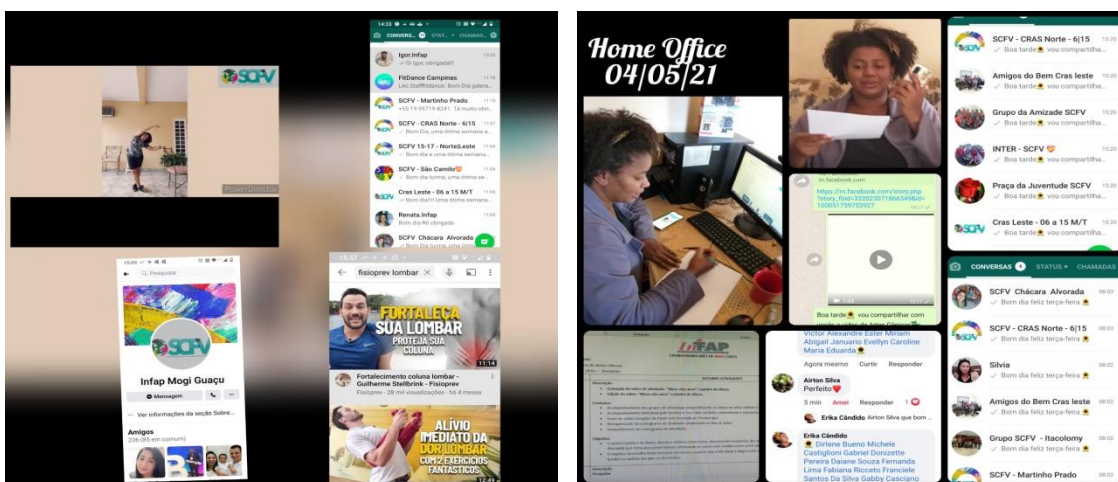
SCFV

Power Director

14:33

CONVERS. STAT. CHAMAD.

Igor Infap
Oi Igor, obrigado!!

FitDance Campinas
Léo Staff Mariana: Bom Dia galera...

SCFV - Martinho Prado
+55 19 99719 8241: Tá muito obri...

SCFV - CRAS Norte - 6|15
Bom Dia, uma ótima semana a...

SCFV 15-17 - NorteLeste
Bom dia e uma ótima seman...

SCFV - São Camilo
Bom dia turma, uma ótima se...

Cras Leste - 06 a 15 M/T
Bom dia!!! Uma ótima semana...

Renata.Infap
Bom dia Rê obrigada

SCFV Chácara Alvorada
Bom dia turma, uma ótima...

Pesquisar

SCFV

Infap Mogi Guaçu

Mensagem

Ver informações da seção Sobre...

Amigos
226 (85 em comum)

15:57

fisioprev lombar

FORTALEÇA SUA LOMBAR
PROTEJA SUA COLUNA

11:14

Fortalecimento coluna lombar - Guilherme Stellbrink - Fisioprev
Fisioprev · 28 mil visualizações · há 4 meses

ALÍVIO IMEDIATO DA DOR LOMBAR
COM 2 EXERCÍCIOS FANTÁSTICOS

12:49

Home Office
04/05/21

m.facebook.com
https://m.facebook.com/story.php?story_fbid=3320235718663498id=100051759752927

Boa tarde vou compartilhar com

INFAP

Victor Alexandre Ester Miriam Abigail Januario Evellyn Caroline Maria Eduarda

Agora mesmo Curtir Responder

Airton Silva
Perfeito

5 min Amei Responder 1

Erika Cândido Airton Silva que bom...

Erika Cândido
Dirlene Bueno Michele Castiglioni Gabriel Donizette Pereira Daiane Souza Fernanda Lima Fabiana Ricceto Franciele Santos Da Silva Gabby Casciano

SCFV - CRAS Norte - 6|15
Boa tarde vou compartilha...

Amigos do Bem Cras leste
Boa tarde vou compartilha...

Grupo da Amizade SCFV
Boa tarde vou compartilha...

INTER - SCFV
Boa tarde vou compartilha...

Praça da Juventude SCFV
Boa tarde vou compartilha...

Cras Leste - 06 a 15 M/T
Boa tarde vou compartilha...

CONVERSAS STATUS CHAMADAS

SCFV Chácara Alvorada
Bom dia feliz terça-feira

SCFV - CRAS Norte - 6|15
Bom dia feliz terça-feira

Silvia
Bom dia feliz terça-feira

Amigos do Bem Cras leste
Bom dia feliz terça-feira

Grupo SCFV - Itacolomy
Bom dia feliz terça-feira

SCFV - Martinho Prado